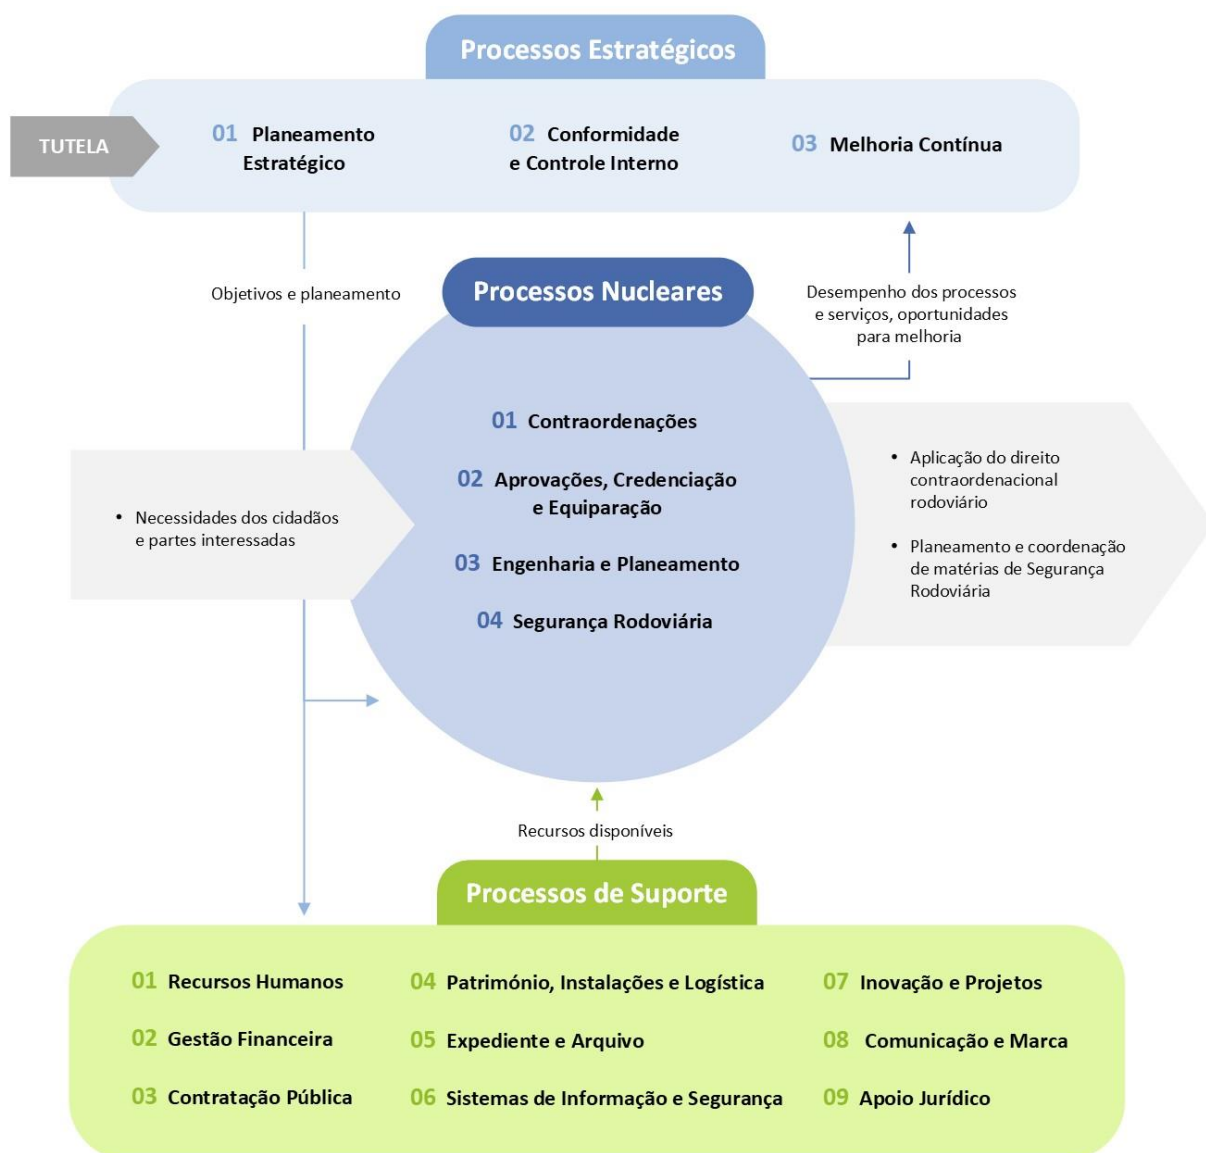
Processos Estratégicos

TUTELA

01 Planeamento Estratégico

02 Conformidade e Controle Interno

03 Melhoria Contínua

Objetivos e planeamento

Processos Nucleares

Desempenho dos processos e serviços, oportunidades para melhoria

01 Contraordenações

02 Aprovações, Credenciação e Equiparação

03 Engenharia e Planeamento

04 Segurança Rodoviária

• Necessidades dos cidadãos e partes interessadas

• Aplicação do direito contraordenacional rodoviário

• Planeamento e coordenação de matérias de Segurança Rodoviária

Recursos disponíveis

Processos de Suporte

01 Recursos Humanos

02 Gestão Financeira

03 Contratação Pública

04 Património, Instalações e Logística

05 Expediente e Arquivo

06 Sistemas de Informação e Segurança

07 Inovação e Projetos

08 Comunicação e Marca

09 Apoio Jurídico